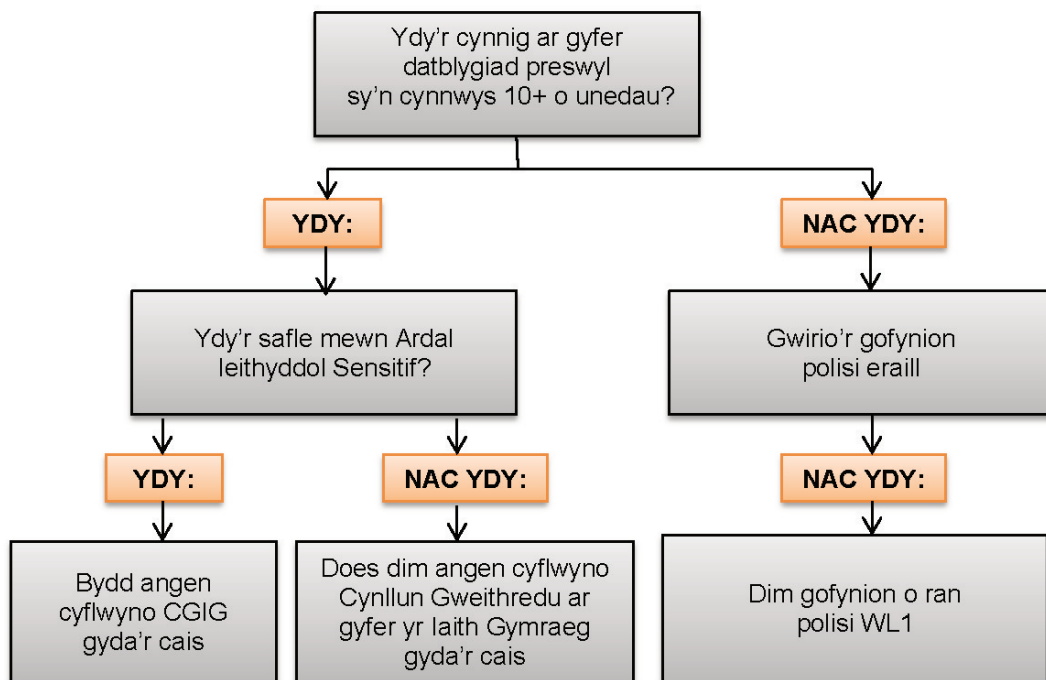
Ydy'r cynnig ar gyfer datblygiad preswyl sy'n cynnwys 10+ o unedau?

YDY:

NAC YDY:

Ydy'r safle mewn Ardal Ieithyddol Sensitif?

Gwirio'r gofynion polisi eraill

YDY:

NAC YDY:

NAC YDY:

Bydd angen cyflwyno CGIG gyda'r cais

Does dim angen cyflwyno Cynllun Gweithredu ar gyfer yr Iaith Gymraeg gyda'r cais

Dim gofynion o ran polisi WL1